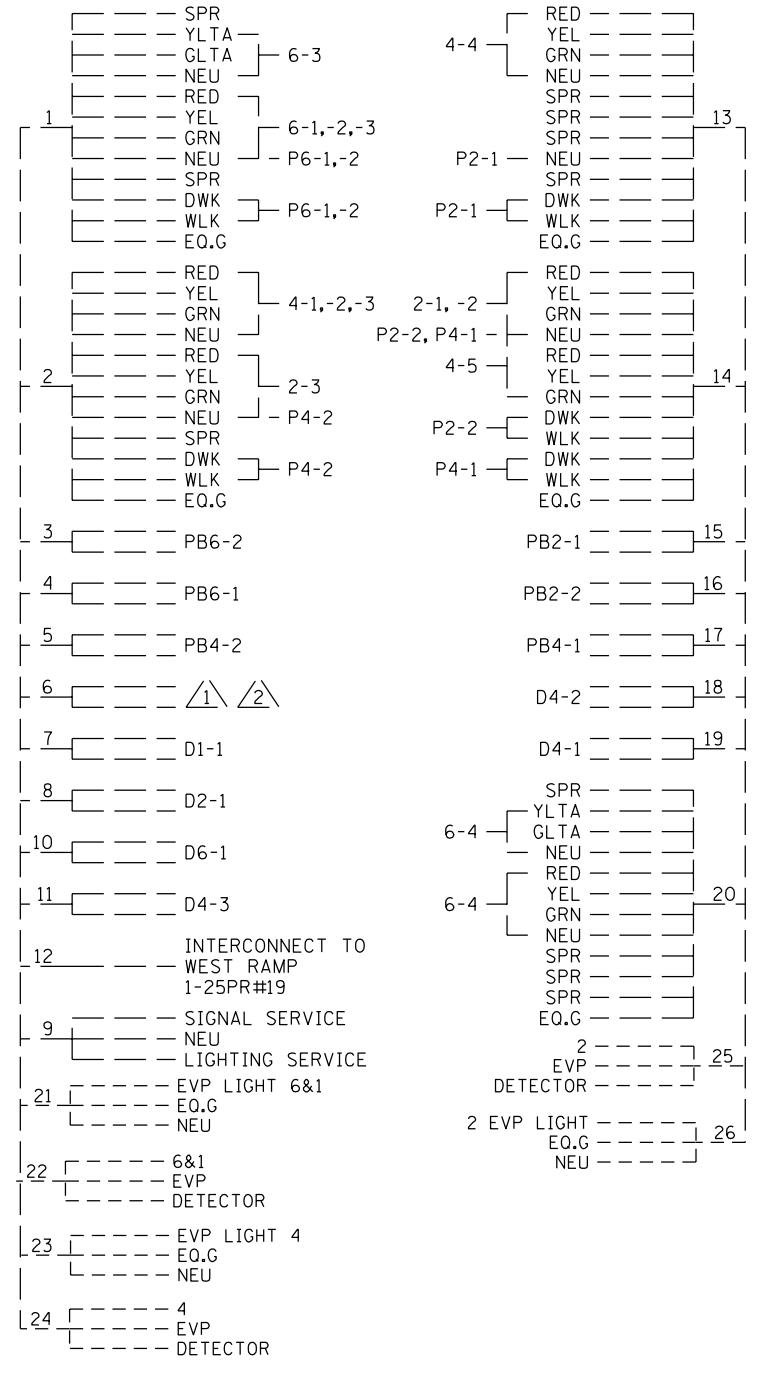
1
SPR
YLTA
GLTA
NEU
6-3
RED
YEL
GRN
NEU
6-1,-2,-3
P6-1,-2
SPR
DWK
WLK
P6-1,-2
EQ.G

2
RED
YEL
GRN
NEU
4-1,-2,-3
RED
YEL
GRN
NEU
2-3
P4-2
SPR
DWK
WLK
P4-2
EQ.G

3 PB6-2
4 PB6-1
5 PB4-2
6 1 2
7 D1-1
8 D2-1
10 D6-1
11 D4-3
12 INTERCONNECT TO WEST RAMP 1-25PR#19
9 SIGNAL SERVICE
NEU
LIGHTING SERVICE
21 EVP LIGHT 6&1
EQ.G
NEU
22 6&1
EVP
DETECTOR
23 EVP LIGHT 4
EQ.G
NEU
24 4
EVP
DETECTOR

13
4-4
RED
YEL
GRN
NEU
SPR
SPR
SPR
P2-1 NEU
SPR
P2-1 DWK
WLK
EQ.G

14
2-1, -2 RED
YEL
GRN
P2-2, P4-1 NEU
4-5 RED
YEL
GRN
P2-2 DWK
WLK
P4-1 DWK
WLK
EQ.G

PB2-1 15
PB2-2 16
PB4-1 17
D4-2 18
D4-1 19

20
SPR
6-4 YLTA
GLTA
NEU
6-4 RED
YEL
GRN
NEU
SPR
SPR
SPR
EQ.G

25
2
EVP
DETECTOR

26
2 EVP LIGHT
EQ.G
NEU